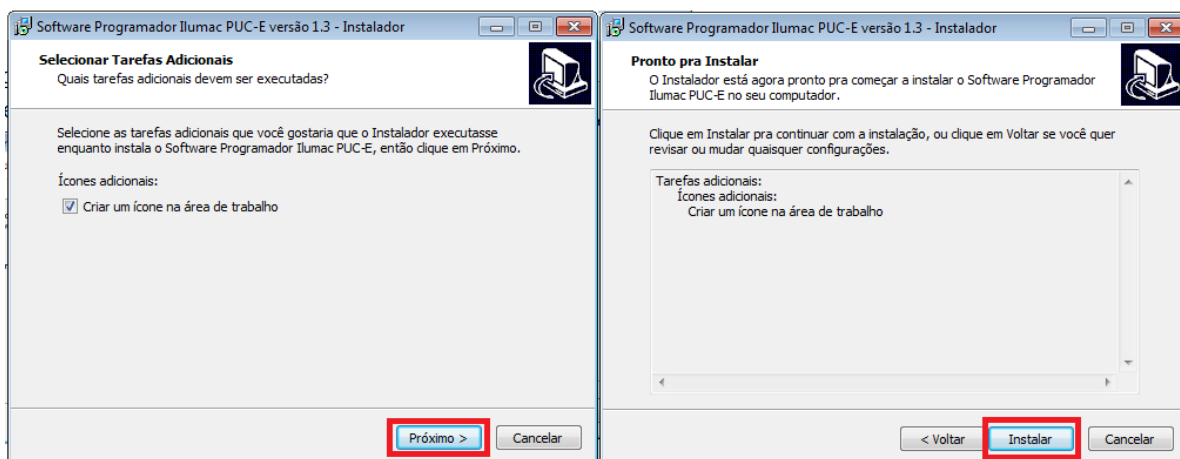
Software Programador Ilumac PUC-E versão 1.3 - Instalador

Selecionar Tarefas Adicionais
Quais tarefas adicionais devem ser executadas?

Selecione as tarefas adicionais que você gostaria que o Instalador executasse enquanto instala o Software Programador Ilumac PUC-E, então clique em Próximo.

Ícones adicionais:

Criar um ícone na área de trabalho

Próximo >
Cancelar

Software Programador Ilumac PUC-E versão 1.3 - Instalador

Pronto pra Instalar
O Instalador está agora pronto pra começar a instalar o Software Programador Ilumac PUC-E no seu computador.

Clique em Instalar pra continuar com a instalação, ou clique em Voltar se você quer revisar ou mudar quaisquer configurações.

Tarefas adicionais:
Ícones adicionais:
Criar um ícone na área de trabalho

< Voltar
Instalar
Cancelar